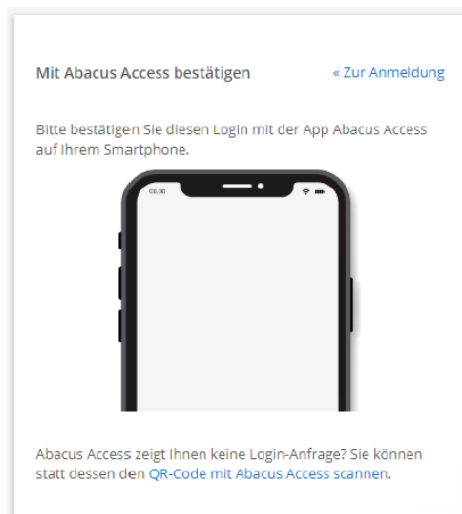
Mit Abacus Access bestätigen

« Zur Anmeldung

Bitte bestätigen Sie diesen Login mit der App Abacus Access auf Ihrem Smartphone.

09:30

Abacus Access zeigt Ihnen keine Login-Anfrage? Sie können statt dessen den QR-Code mit Abacus Access scannen.